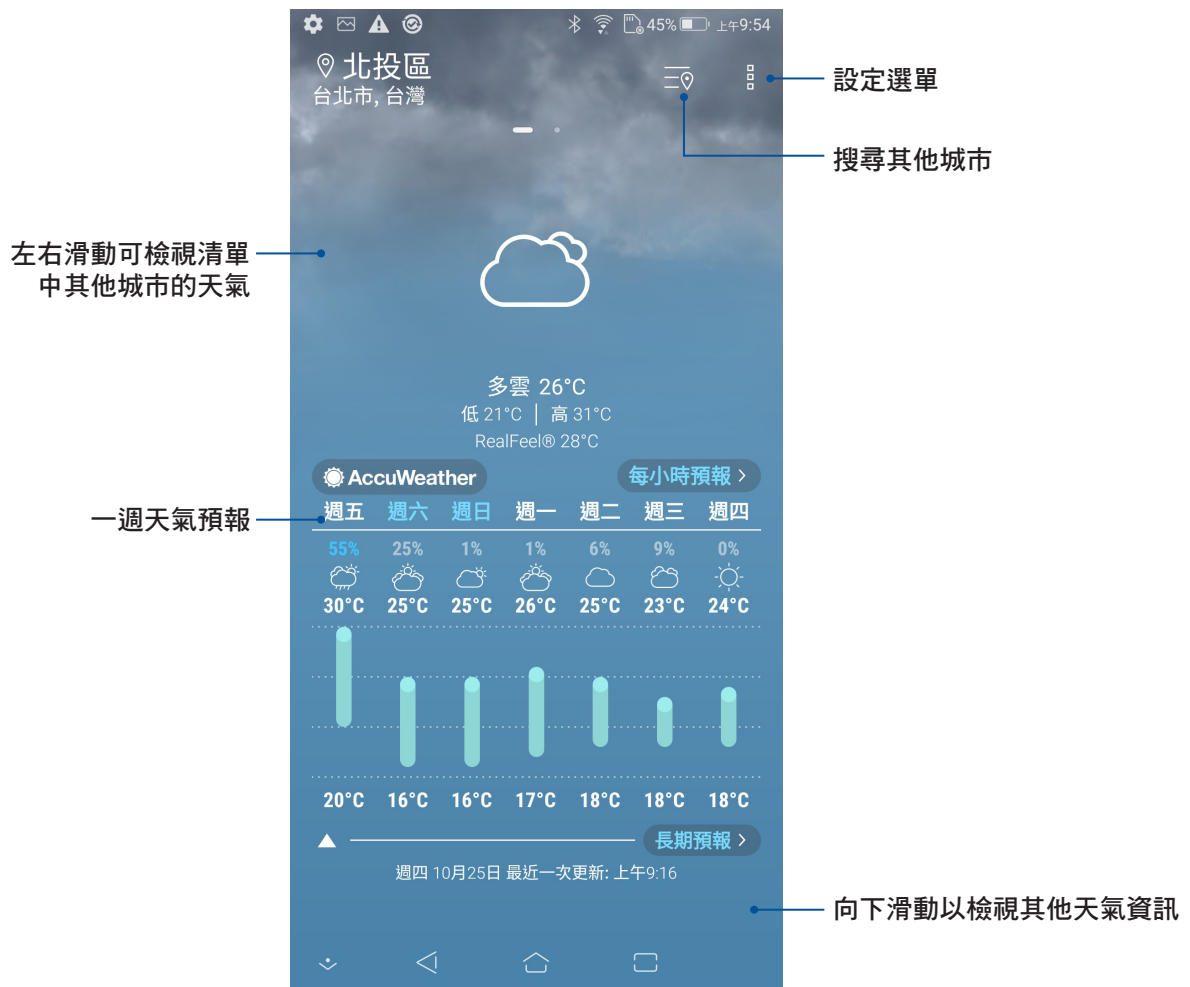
45% 上午9:54

北投區
台北市, 台灣

設定選單

搜尋其他城市

左右滑動可檢視清單中其他城市的天氣

多雲 26°C
低 21°C | 高 31°C
RealFeel® 28°C

AccuWeather

每小時預報 >

一週天氣預報

| 週五 | 週六 | 週日 | 週一 | 週二 | 週三 | 週四 |
|---|---|---|---|---|---|---|
| 55% | 25% | 1% | 1% | 6% | 9% | 0% |
| 30°C | 25°C | 25°C | 26°C | 25°C | 23°C | 24°C |
| 20°C | 16°C | 16°C | 17°C | 18°C | 18°C | 18°C |

長期預報 >

週四 10月25日 最近一次更新: 上午9:16

向下滑動以檢視其他天氣資訊